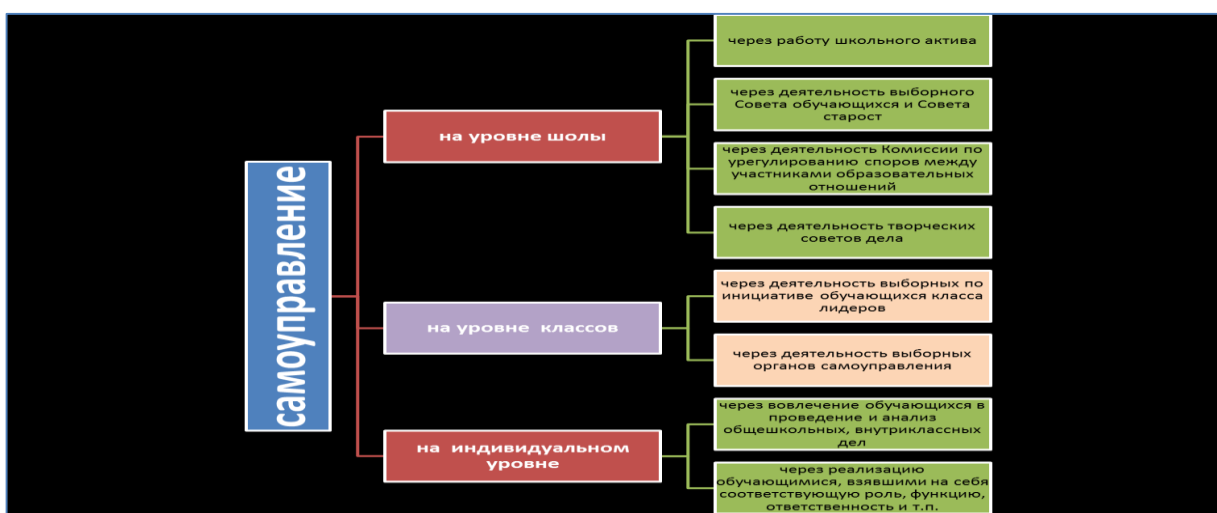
самоуправление

на уровне шолы

через работу школьного актива

через деятельность выборного Совета обучающихся и Совета старост

через деятельность Комиссии по урегулированию споров между участниками образовательных отношений

через деятельность творческих советов дела

на уровне классов

через деятельность выборных по инициативе обучающихся класса лидеров

через деятельность выборных органов самоуправления

на индивидуальном уровне

через вовлечение обучающихся в проведение и анализ общешкольных, внутриклассных дел

через реализацию обучающимися, взявшими на себя соответствующую роль, функцию, ответственность и т.п.